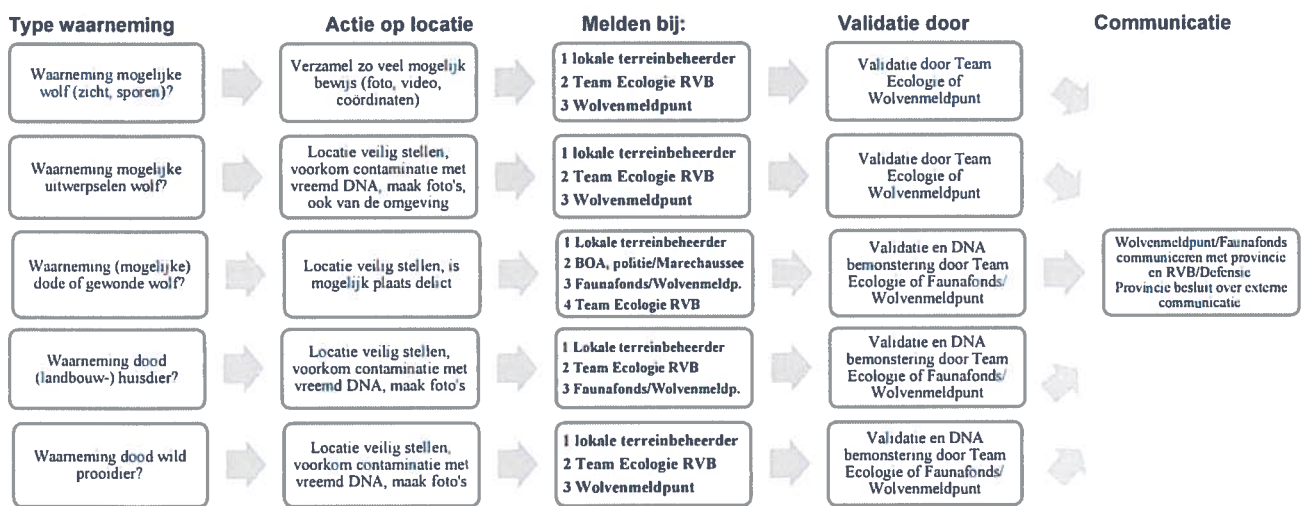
Type waarneming

Actie op locatie

Melden bij:

Validatie door

Communicatie

Waarneming mogelijke wolf (zicht, sporen)?

Verzamel zo veel mogelijk bewijs (foto, video, coördinaten)

1 lokale terreinbeheerder
2 Team Ecologie RVB
3 Wolvenmeldpunt

Validatie door Team Ecologie of Wolvenmeldpunt

Waarneming mogelijke uitwerpselen wolf?

Locatie veilig stellen, voorkom contaminatie met vreemd DNA, maak foto's, ook van de omgeving

1 lokale terreinbeheerder
2 Team Ecologie RVB
3 Wolvenmeldpunt

Validatie door Team Ecologie of Wolvenmeldpunt

Waarneming (mogelijke) dode of gewonde wolf?

Locatie veilig stellen, is mogelijk plaats delict

1 Lokale terreinbeheerder
2 BOA, politie/Marechaussee
3 Faunafonds/Wolvenmeldp.
4 Team Ecologie RVB

Validatie en DNA bemonstering door Team Ecologie of Faunafonds/ Wolvenmeldpunt

Wolvenmeldpunt/Faunafonds communiceren met provincie en RVB/Defensie
Provincie besluit over externe communicatie

Waarneming dood (landbouw-) huisdier?

Locatie veilig stellen, voorkom contaminatie met vreemd DNA, maak foto's

1 Lokale terreinbeheerder
2 Team Ecologie RVB
3 Faunafonds/Wolvenmeldp.

Validatie en DNA bemonstering door Team Ecologie of Faunafonds/ Wolvenmeldpunt

Waarneming dood wild prooidier?

Locatie veilig stellen, voorkom contaminatie met vreemd DNA, maak foto's

1 lokale terreinbeheerder
2 Team Ecologie RVB
3 Wolvenmeldpunt

Validatie en DNA bemonstering door Team Ecologie of Faunafonds/ Wolvenmeldpunt